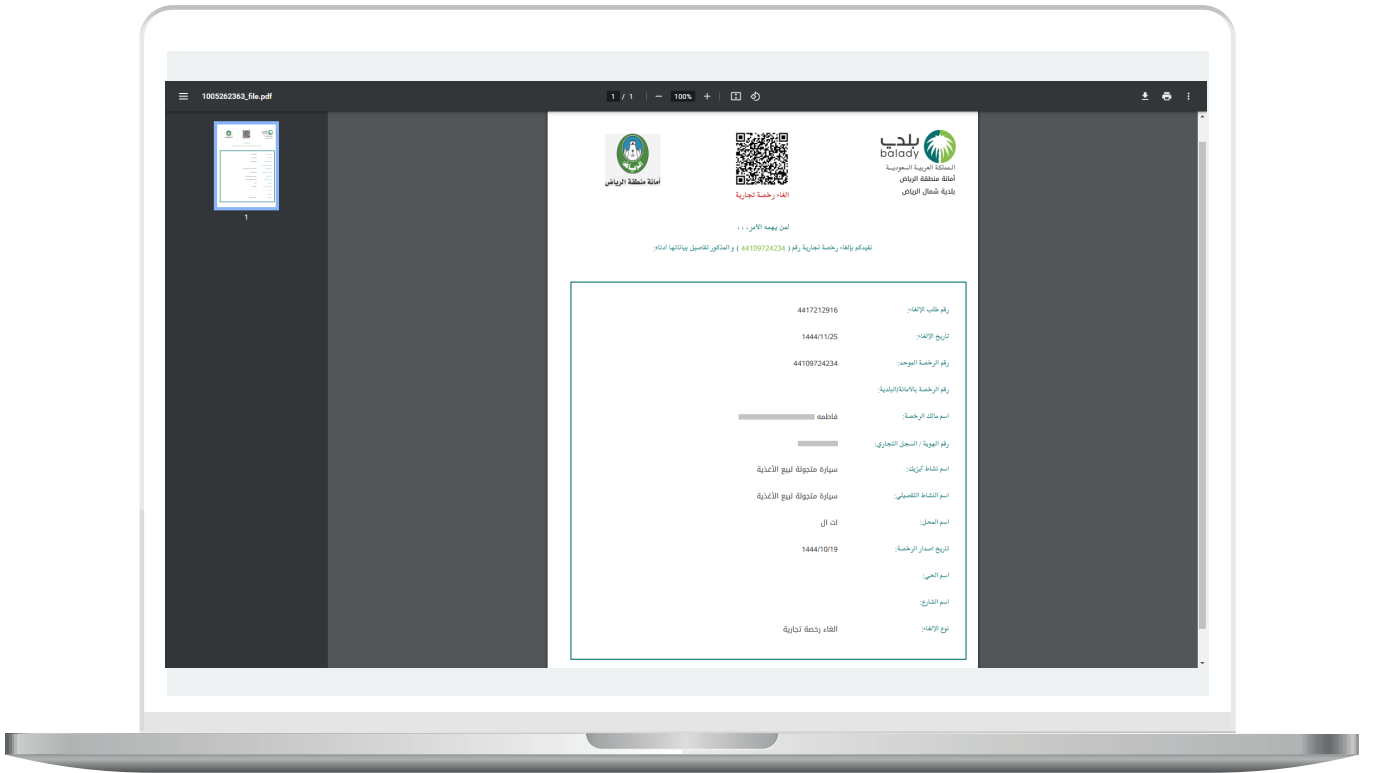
1005262363_file.pdf

1 / 1 | — 100% +

1

بلدي
balady
المملكة العربية السعودية
أمانة منطقة الرياض
بلدية شمال الرياض

الغاء رخصة تجارية

أمانة منطقة الرياض

لمن يهمه الأمر، ، ،

نفيدكم بالغاء رخصة تجارية رقم ( 44109724234 ) و المذكور تفاصيل بياناتها ادناه:

| | |
|---|---|
| رقم طلب الإلغاء: | 4417212916 |
| تاريخ الإلغاء: | 1444/11/25 |
| رقم الرخصة الموحد: | 44109724234 |
| رقم الرخصة بالامانة/البلدية: | |
| اسم مالك الرخصة: | فاطمه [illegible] |
| رقم الهوية / السجل التجاري: | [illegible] |
| اسم نشاط الرئيسي: | سيارة متجولة لبيع الأغذية |
| اسم النشاط التفصيلي: | سيارة متجولة لبيع الأغذية |
| اسم المحل: | ات ال |
| تاريخ اصدار الرخصة: | 1444/10/19 |
| اسم الحي: | |
| اسم الشارع: | |
| نوع الإلغاء: | الغاء رخصة تجارية |